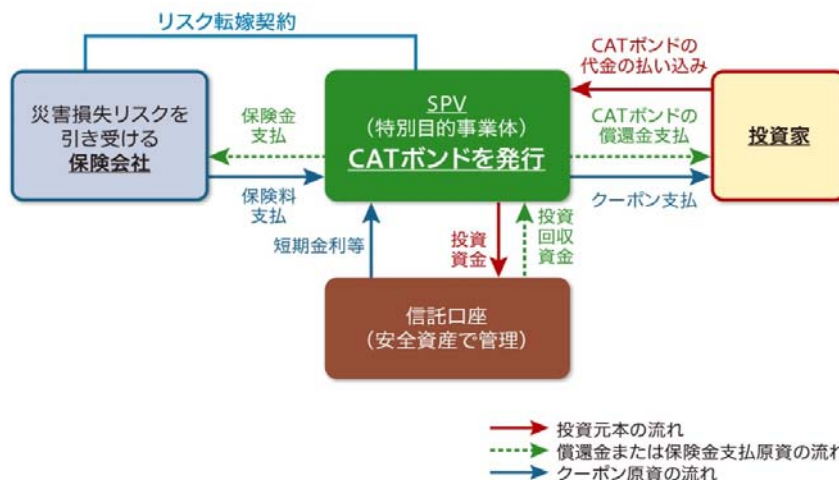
リスク転嫁契約

災害損失リスクを引き受ける保険会社

保険金支払

保険料支払

SPV
（特別目的事業体）
CATボンドを発行

CATボンドの代金の払い込み

CATボンドの償還金支払

クーポン支払

投資家

短期金利等

投資資金

投資回収資金

信託口座
（安全資産で管理）

投資元本の流れ
償還金または保険金支払原資の流れ
クーポン原資の流れ